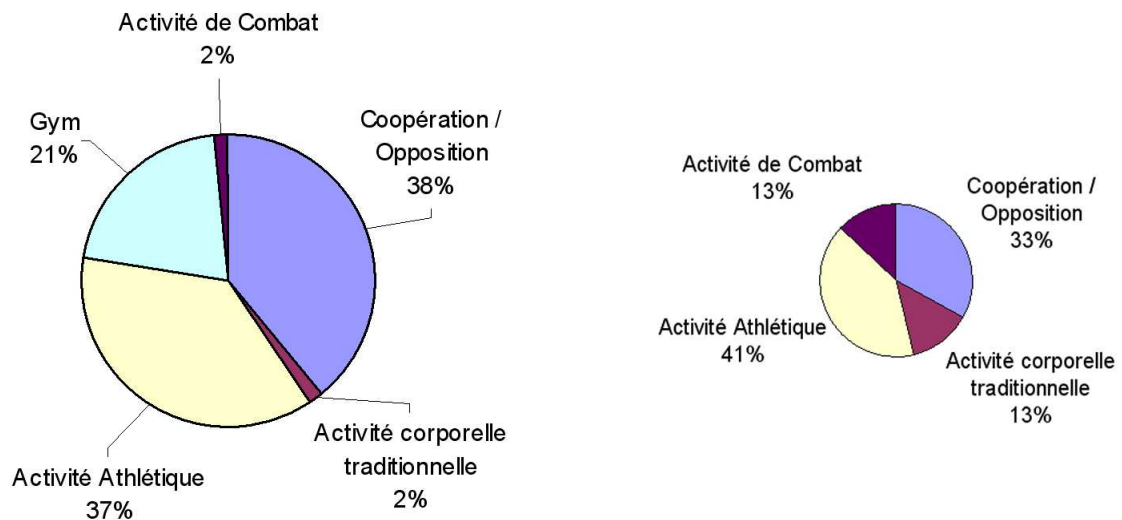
Activité de Combat
2%

Gym
21%

Coopération /
Opposition
38%

Activité corporelle
traditionnelle
2%

Activité Athlétique
37%

Activité de Combat
13%

Coopération /
Opposition
33%

Activité Athlétique
41%

Activité corporelle
traditionnelle
13%